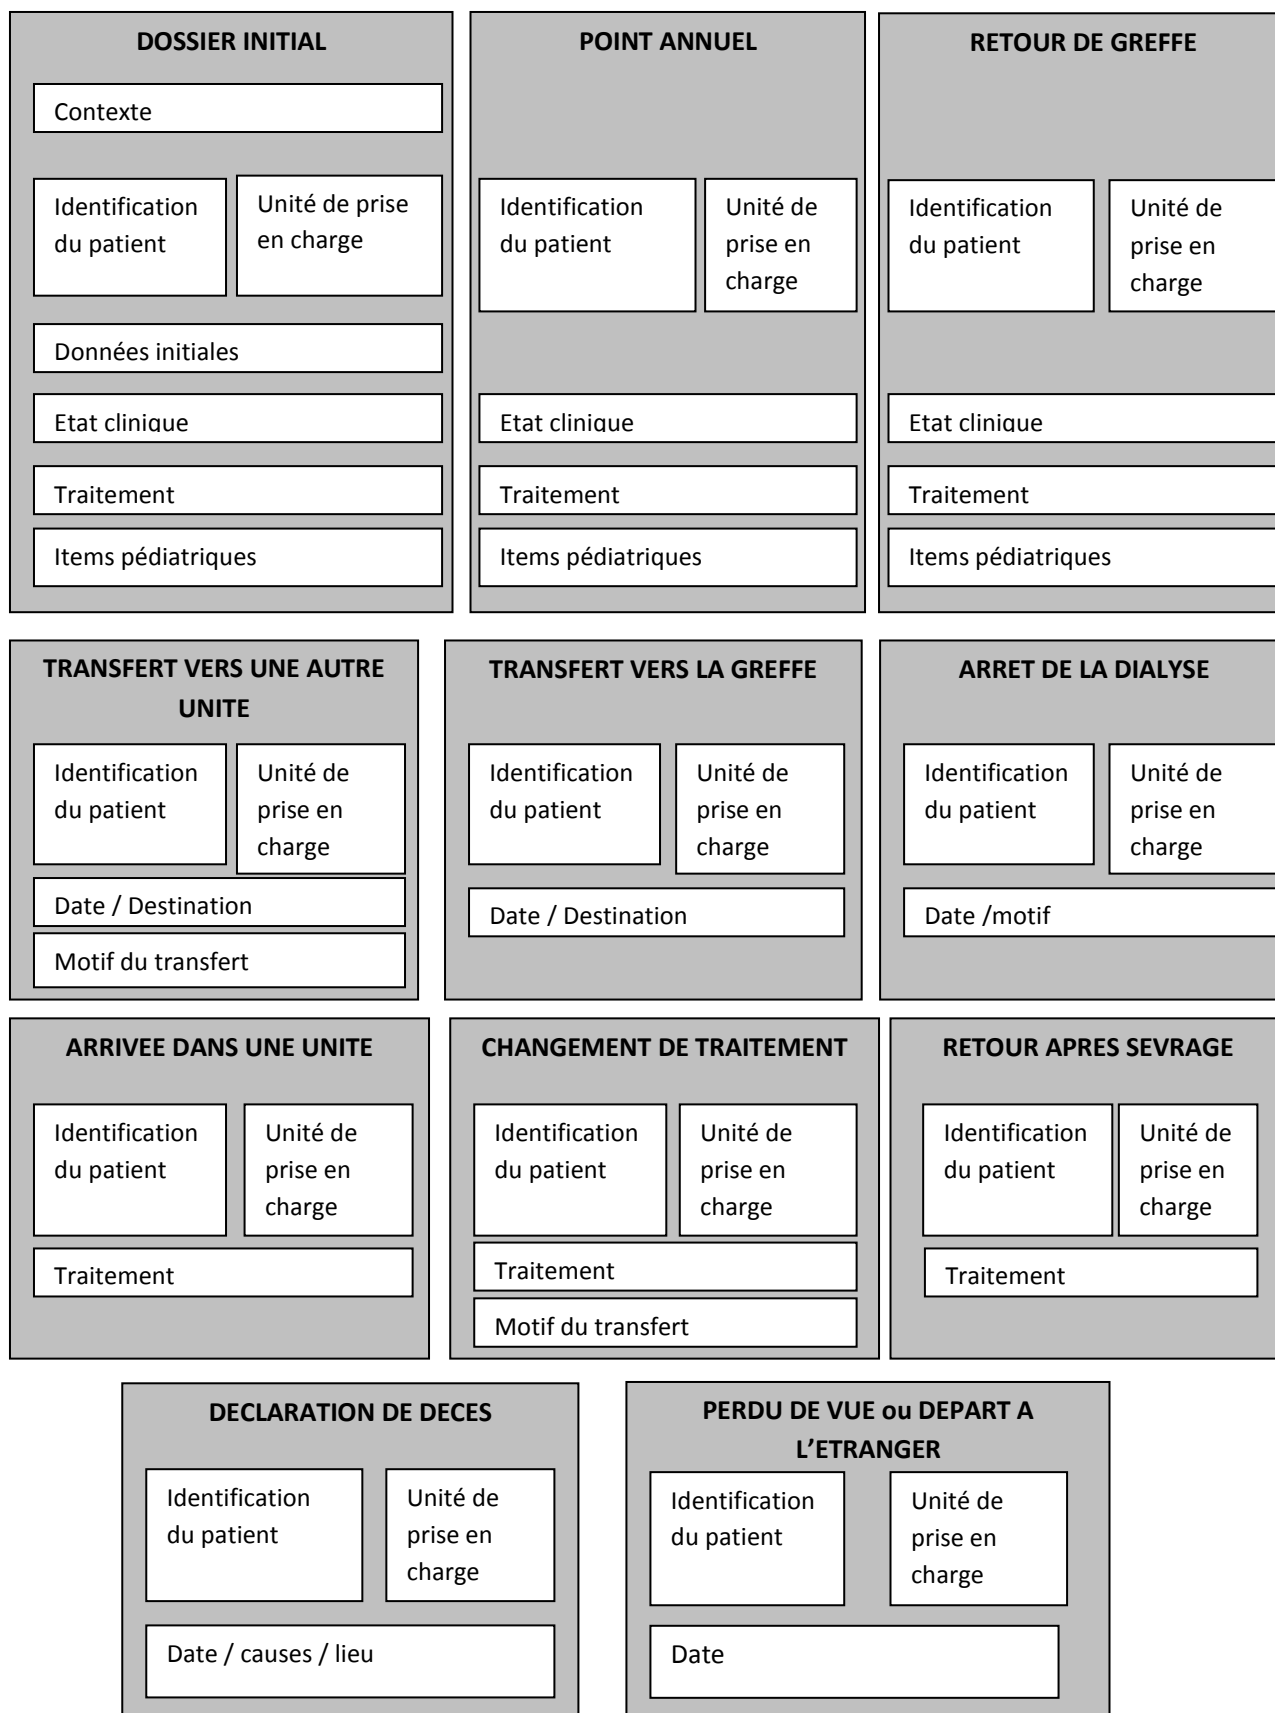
DOSSIER INITIAL

Contexte

Identification du patient

Unité de prise en charge

Données initiales

Etat clinique

Traitement

Items pédiatriques

POINT ANNUEL

Identification du patient

Unité de prise en charge

Etat clinique

Traitement

Items pédiatriques

RETOUR DE GREFFE

Identification du patient

Unité de prise en charge

Etat clinique

Traitement

Items pédiatriques

TRANSFERT VERS UNE AUTRE UNITE

Identification du patient

Unité de prise en charge

Date / Destination

Motif du transfert

TRANSFERT VERS LA GREFFE

Identification du patient

Unité de prise en charge

Date / Destination

ARRET DE LA DIALYSE

Identification du patient

Unité de prise en charge

Date /motif

ARRIVEE DANS UNE UNITE

Identification du patient

Unité de prise en charge

Traitement

CHANGEMENT DE TRAITEMENT

Identification du patient

Unité de prise en charge

Traitement

Motif du transfert

RETOUR APRES SEVRAGE

Identification du patient

Unité de prise en charge

Traitement

DECLARATION DE DECES

Identification du patient

Unité de prise en charge

Date / causes / lieu

PERDU DE VUE ou DEPART A L'ETRANGER

Identification du patient

Unité de prise en charge

Date